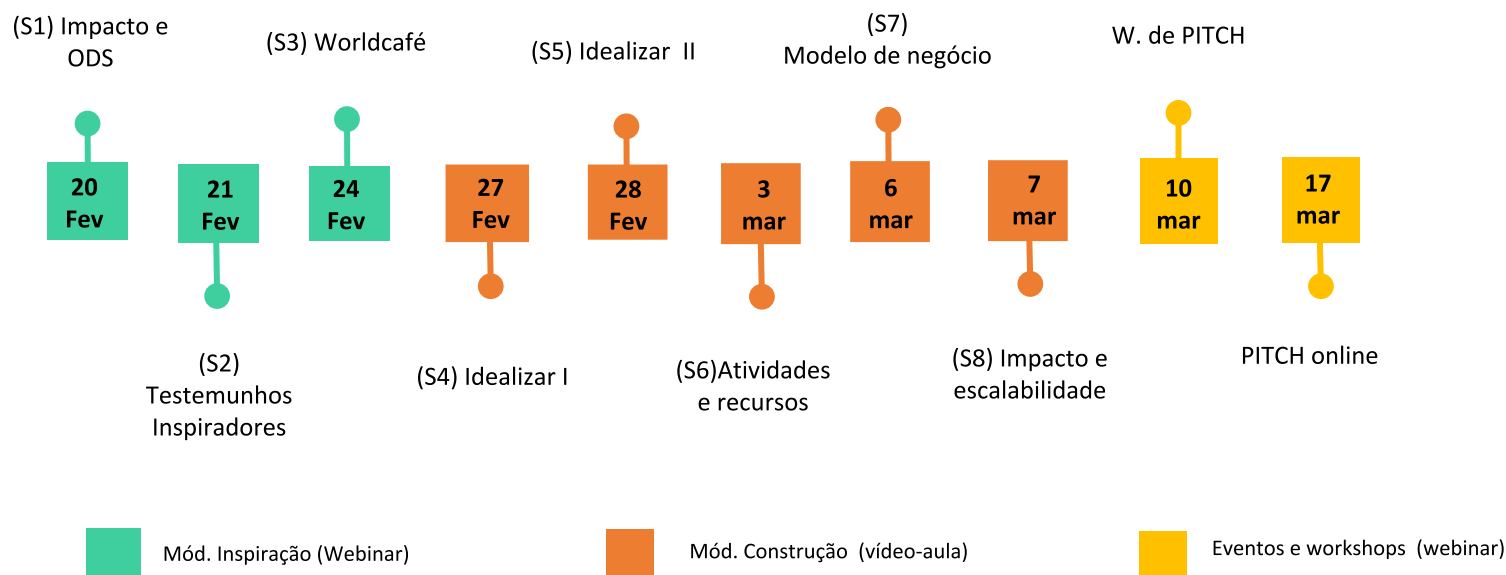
(S1) Impacto e ODS

(S3) Worldcafé

(S5) Idealizar II

(S7) Modelo de negócio

W. de PITCH

20 Fev

21 Fev

24 Fev

27 Fev

28 Fev

3 mar

6 mar

7 mar

10 mar

17 mar

(S2) Testemunhos Inspiradores

(S4) Idealizar I

(S6)Atividades e recursos

(S8) Impacto e escalabilidade

PITCH online

Mód. Inspiração (Webinar)

Mód. Construção (vídeo-aula)

Eventos e workshops (webinar)